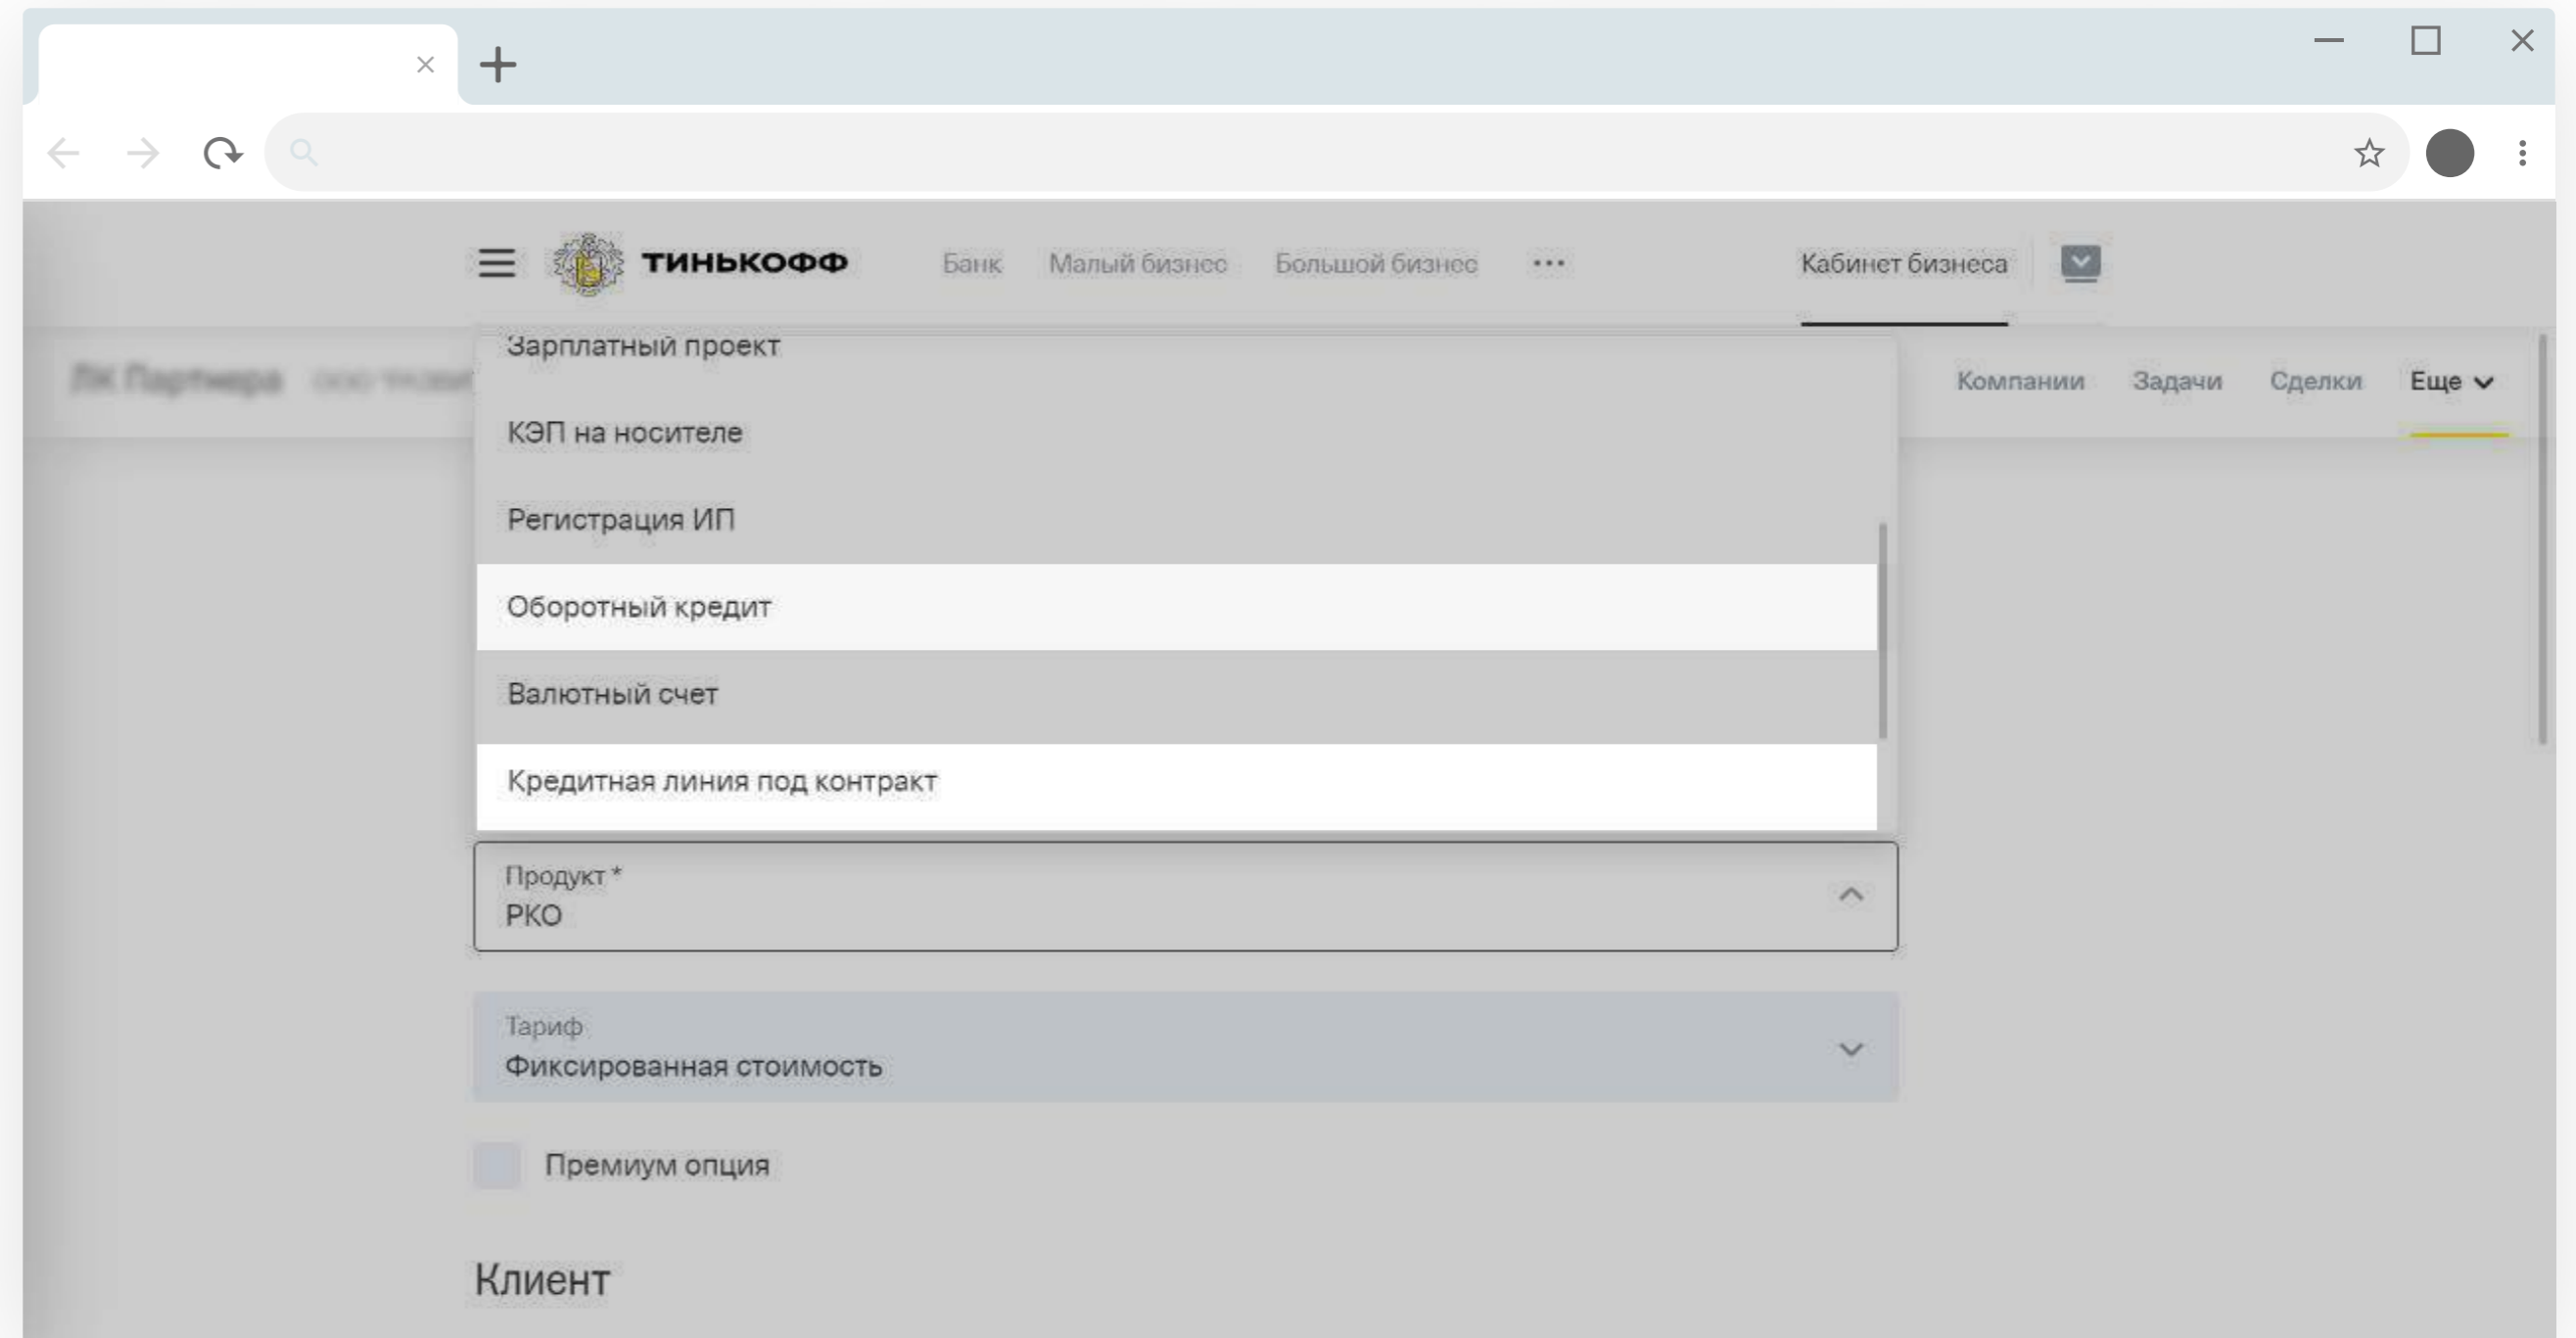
ТИНЬКОФФ Банк Малый бизнес Большой бизнес ··· Кабинет бизнеса

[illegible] Компании Задачи Сделки Еще

Зарплатный проект

КЭП на носителе

Регистрация ИП

Оборотный кредит

Валютный счет

Кредитная линия под контракт

Продукт *
РКО

Тариф
Фиксированная стоимость

Премиум опция

Клиент